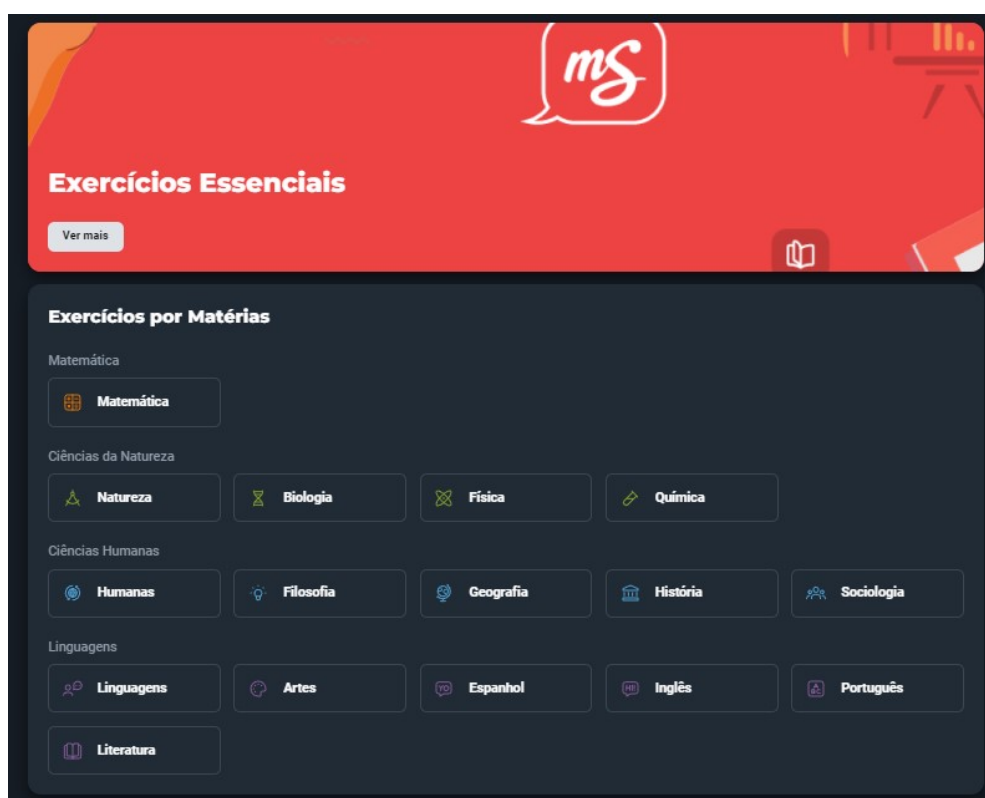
mS

Exercícios Essenciais

Ver mais

Exercícios por Matérias

Matemática

Matemática

Ciências da Natureza

Natureza

Biologia

Física

Química

Ciências Humanas

Humanas

Filosofia

Geografia

História

Sociologia

Linguagens

Linguagens

Artes

Espanhol

Inglês

Português

Literatura